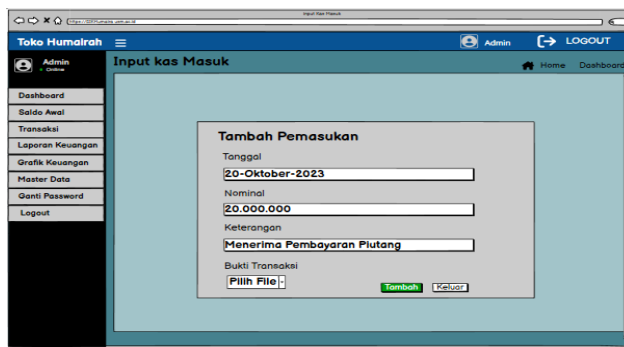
Input Kas Masuk

https://SISTumalra.sistem.id

Toko Humairah ≡ Admin LOGOUT

Admin
Online

Input kas Masuk

Home Dashboard

Dashboard
Saldo Awal
Transaksi
Laporan Keuangan
Grafik Keuangan
Master Data
Ganti Password
Logout

Tambah Pemasukan

Tanggal
20-Oktober-2023

Nominal
20.000.000

Keterangan
Menerima Pembayaran Piutang

Bukti Transaksi
Pilih File

Tambah Keluar